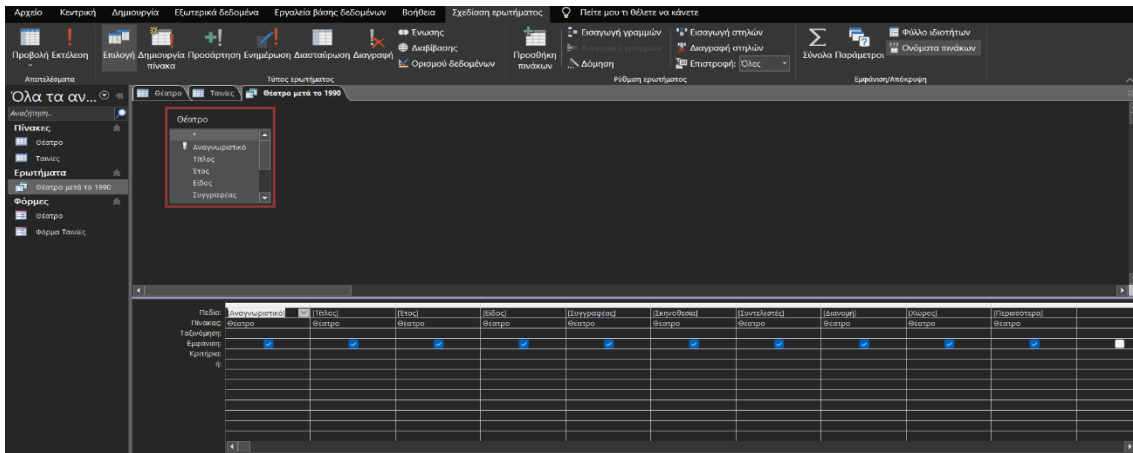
Αρχείο Κεντρική Δημιουργία Εξωτερικά δεδομένα Εργαλεία βάσης δεδομένων Βοήθεια Σχεδίαση ερωτήματος Πείτε μου τι θέλετε να κάνετε

Προβολή Εκτέλεση
Αποτελέσματα

Επιλογή Δημιουργία πίνακα Προσάρτηση Ενημέρωση Διασταύρωση Διαγραφή
Ένωσης
Διαβίβασης
Ορισμού δεδομένων
Τύπος ερωτήματος

Προσθήκη πινάκων
Εισαγωγή γραμμών
Διαγραφή γραμμών
Δόμηση
Εισαγωγή στηλών
Διαγραφή στηλών
Επιστροφή: Όλες
Ρύθμιση ερωτήματος

Σύνολα Παράμετροι
Φύλλο ιδιοτήτων
Ονόματα πινάκων
Εμφάνιση/Απόκρυψη

Όλα τα αν...
Αναζήτηση...
Πίνακες
Θέατρο
Ταινίες
Ερωτήματα
Θέατρο μετά το 1990
Φόρμες
Θέατρο
Φόρμα Ταινίες

Θέατρο Ταινίες Θέατρο μετά το 1990

Θέατρο
*
Αναγνωριστικό
Τίτλος
Έτος
Είδος
Συγγραφέας

| Πεδίο: | Αναγνωριστικό | [Τίτλος] | [Έτος] | [Είδος] | [Συγγραφέας] | [Σκηνοθεσία] | [Συντελεστές] | [Διανομή] | [Χώρος] | [Περισσότερα] |
|---|---|---|---|---|---|---|---|---|---|---|
| Πίνακας: | Θέατρο | Θέατρο | Θέατρο | Θέατρο | Θέατρο | Θέατρο | Θέατρο | Θέατρο | Θέατρο | Θέατρο |
| Ταξινόμηση: | | | | | | | | | | |
| Εμφάνιση: | ☑ | ☑ | ☑ | ☑ | ☑ | ☑ | ☑ | ☑ | ☑ | ☑ |
| Κριτήρια: | | | | | | | | | | |
| ή: | | | | | | | | | | |